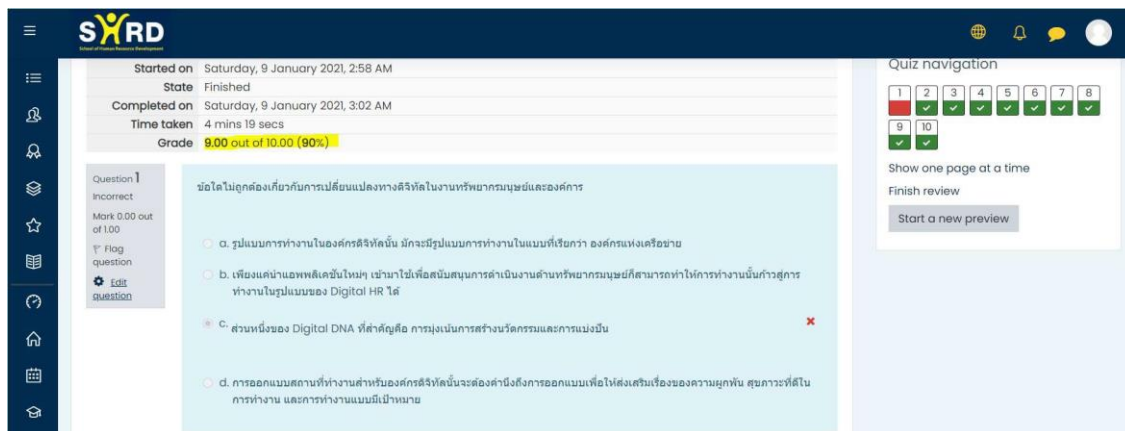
SHRD
School of Human Resource Development

Started on Saturday, 9 January 2021, 2:58 AM
State Finished
Completed on Saturday, 9 January 2021, 3:02 AM
Time taken 4 mins 19 secs
Grade 9.00 out of 10.00 (90%)

Quiz navigation
1 2 3 4 5 6 7 8 9 10

Show one page at a time
Finish review
Start a new preview

Question 1
Incorrect
Mark 0.00 out of 1.00
Flag question
Edit question

ข้อใดไม่ถูกต้องเกี่ยวกับการเปลี่ยนแปลงทางดิจิทัลในงานทรัพยากรมนุษย์และองค์การ

a. รูปแบบการทำงานในองค์กรดิจิทัลนั้น มักจะมีรูปแบบการทำงานในแบบที่เรียกว่า องค์กรแห่งเครือข่าย

b. เพียงแค่นำแอพพลิเคชั่นใหม่ๆ เข้ามาใช้เพื่อสนับสนุนการดำเนินงานด้านทรัพยากรมนุษย์ก็สามารถทำให้การทำงานนั้นก้าวสู่การทำงานในรูปแบบของ Digital HR ได้

c. ส่วนหนึ่งของ Digital DNA ที่สำคัญคือ การมุ่งเน้นการสร้างนวัตกรรมและการแบ่งปัน

d. การออกแบบสถานที่ทำงานสำหรับองค์กรดิจิทัลนั้นจะต้องคำนึงถึงการออกแบบเพื่อให้ส่งเสริมเรื่องของความผูกพัน สุขภาวะที่ดีในการทำงาน และการทำงานแบบมีเป้าหมาย